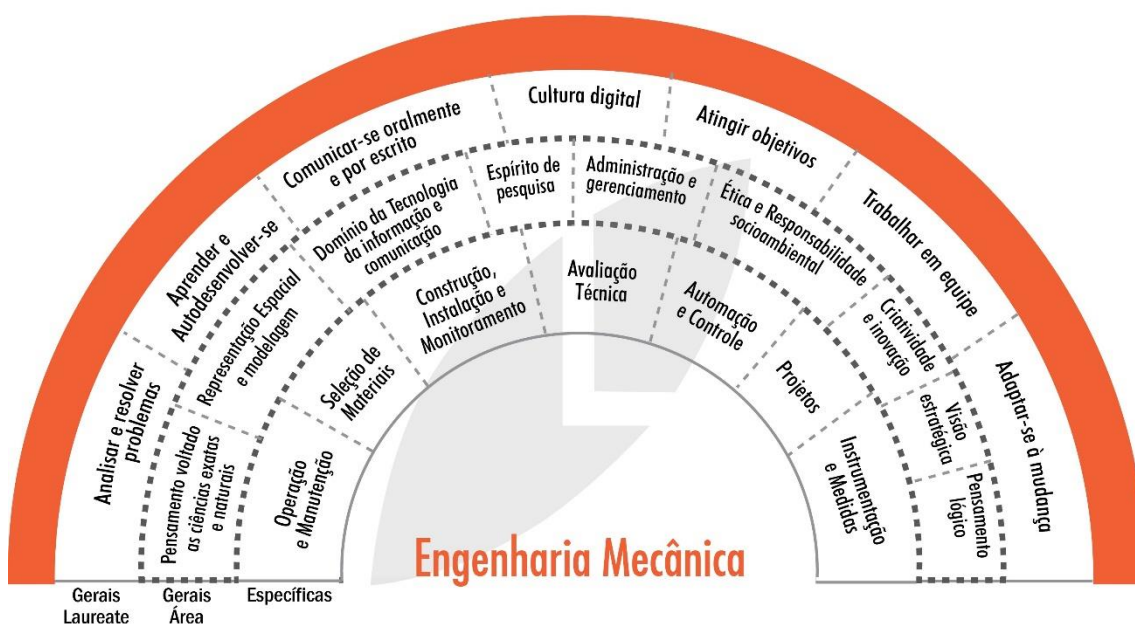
Analisar e resolver problemas

Aprender e Autodesenvolver-se

Comunicar-se oralmente e por escrito

Cultura digital

Atingir objetivos

Trabalhar em equipe

Adaptar-se à mudança

Pensamento voltado as ciências exatas e naturais

Representação Espacial e modelagem

Domínio da Tecnologia da informação e comunicação

Espírito de pesquisa

Administração e gerenciamento

Ética e Responsabilidade socioambiental

Criatividade e inovação

Visão estratégica

Pensamento lógico

Operação e Manutenção

Seleção de Materiais

Construção, Instalação e Monitoramento

Avaliação Técnica

Automação e Controle

Projetos

Instrumentação e Medidas

Engenharia Mecânica

Gerais Laureate

Gerais Área

Específicas